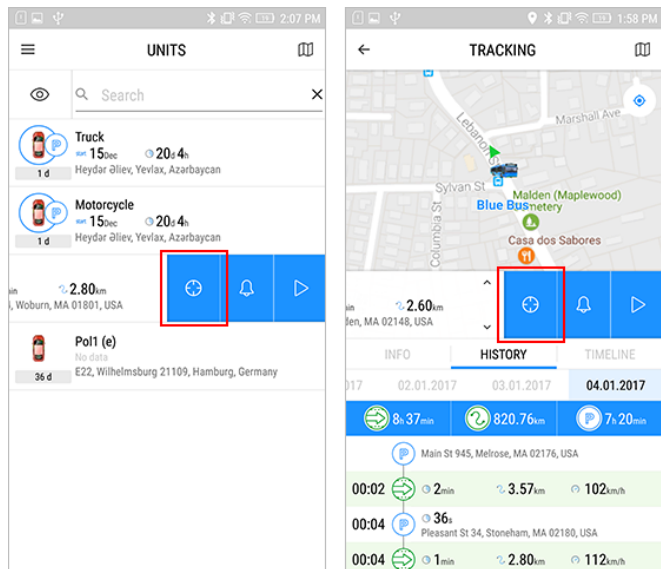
2:07 PM

UNITS

Search

Truck
15Dec 20d 4h
Heydər Əliev, Yevlax, Azərbaycan
1 d

Motorcycle
15Dec 20d 4h
Heydər Əliev, Yevlax, Azərbaycan
1 d

in 2.80km
, Woburn, MA 01801, USA

Pol1 (e)
No data
E22, Wilhelmsburg 21109, Hamburg, Germany
36 d

1:58 PM

TRACKING

Marshall Ave
Lebanon St
Sylvan St
Malden (Maplewood) Cemetery
Blue Bus
Columbia St
Casa dos Sabores

2.60km
den, MA 02148, USA

INFO HISTORY TIMELINE

01.2017 02.01.2017 03.01.2017 04.01.2017

8h 37min 820.76km 7h 20min

Main St 945, Melrose, MA 02176, USA

00:02 2min 3.57km 102km/h

00:04 36s
Pleasant St 34, Stoneham, MA 02180, USA

00:04 1min 2.80km 112km/h